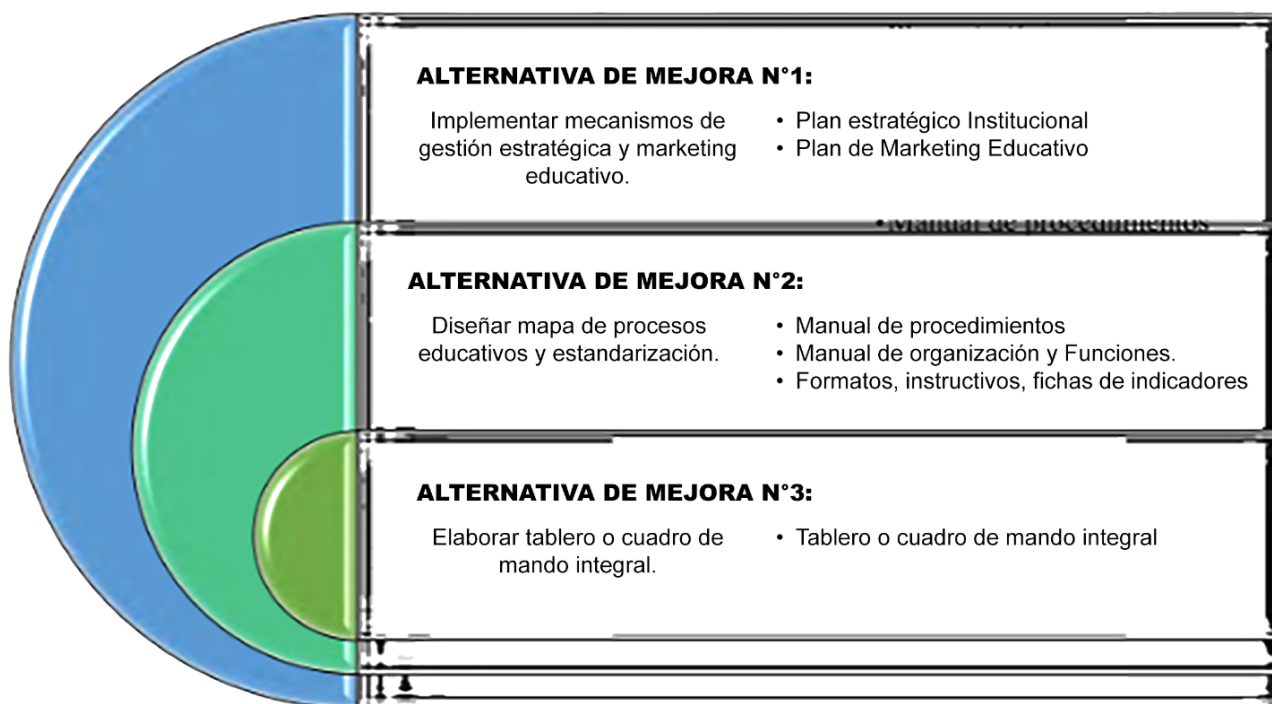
ALTERNATIVA DE MEJORA N°1:

Implementar mecanismos de gestión estratégica y marketing educativo.

• Plan estratégico Institucional
• Plan de Marketing Educativo

•Manual de procedimientos

ALTERNATIVA DE MEJORA N°2:

Diseñar mapa de procesos educativos y estandarización.

• Manual de procedimientos
• Manual de organización y Funciones.
• Formatos, instructivos, fichas de indicadores

ALTERNATIVA DE MEJORA N°3:

Elaborar tablero o cuadro de mando integral.

• Tablero o cuadro de mando integral